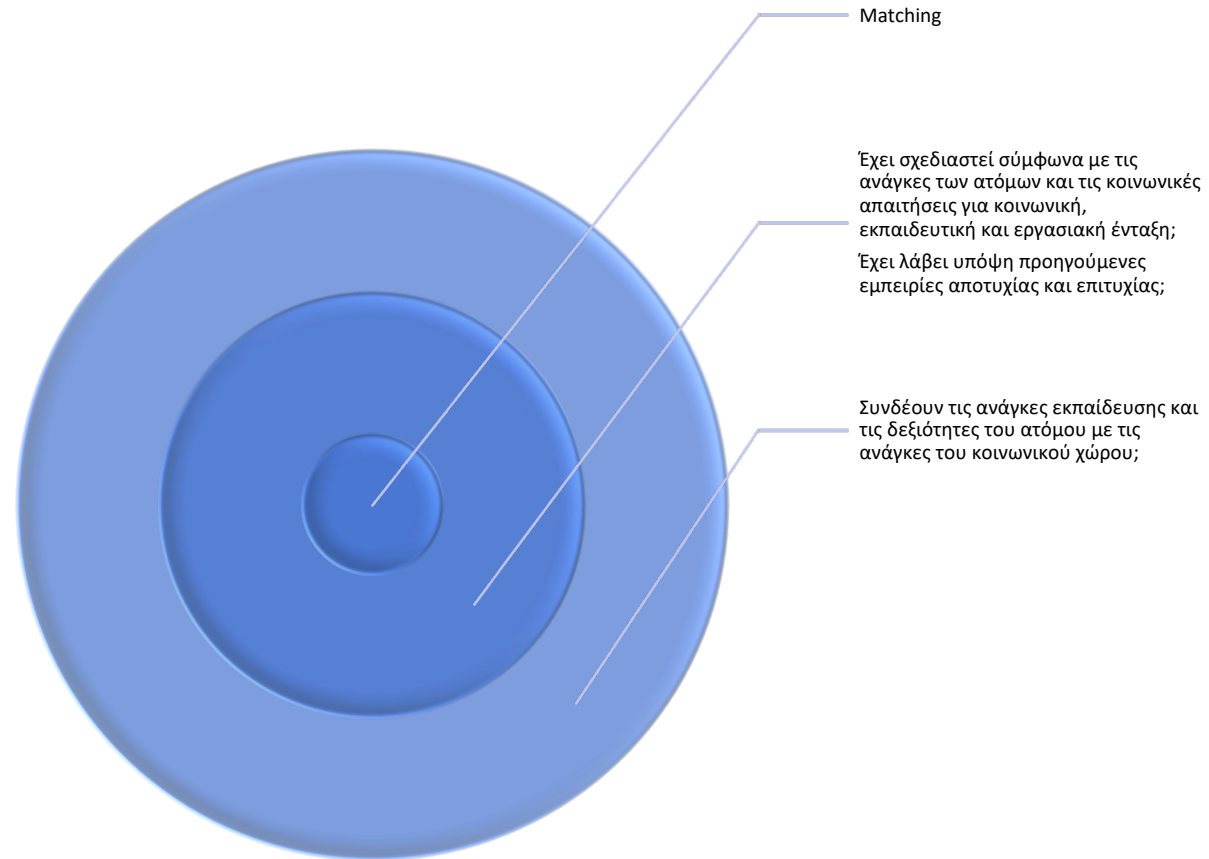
Matching

Έχει σχεδιαστεί σύμφωνα με τις ανάγκες των ατόμων και τις κοινωνικές απαιτήσεις για κοινωνική, εκπαιδευτική και εργασιακή ένταξη;

Έχει λάβει υπόψη προηγούμενες εμπειρίες αποτυχίας και επιτυχίας;

Συνδέουν τις ανάγκες εκπαίδευσης και τις δεξιότητες του ατόμου με τις ανάγκες του κοινωνικού χώρου;